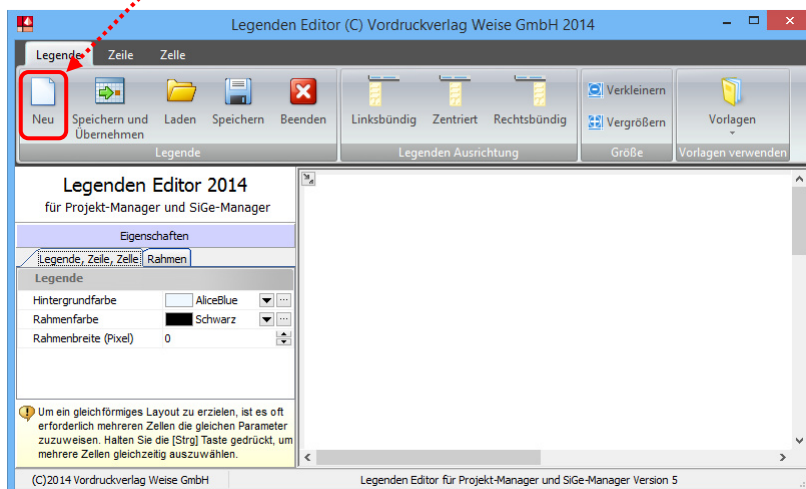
Legenden Editor (C) Vordruckverlag Weise GmbH 2014

Legende Zeile Zelle

Neu
Speichern und Übernehmen
Laden
Speichern
Beenden
Legende

Linksbündig
Zentriert
Rechtsbündig
Legenden Ausrichtung

Verkleinern
Vergrößern
Größe

Vorlagen
Vorlagen verwenden

Legenden Editor 2014
für Projekt-Manager und SiGe-Manager

Eigenschaften

Legende, Zeile, Zelle
Rahmen

Legende

| | |
|---|---|
| Hintergrundfarbe | AliceBlue |
| Rahmenfarbe | Schwarz |
| Rahmenbreite (Pixel) | 0 |

Um ein gleichförmiges Layout zu erzielen, ist es oft erforderlich mehreren Zellen die gleichen Parameter zuzuweisen. Halten Sie die [Strg] Taste gedrückt, um mehrere Zellen gleichzeitig auszuwählen.

(C)2014 Vordruckverlag Weise GmbH
Legenden Editor für Projekt-Manager und SiGe-Manager Version 5